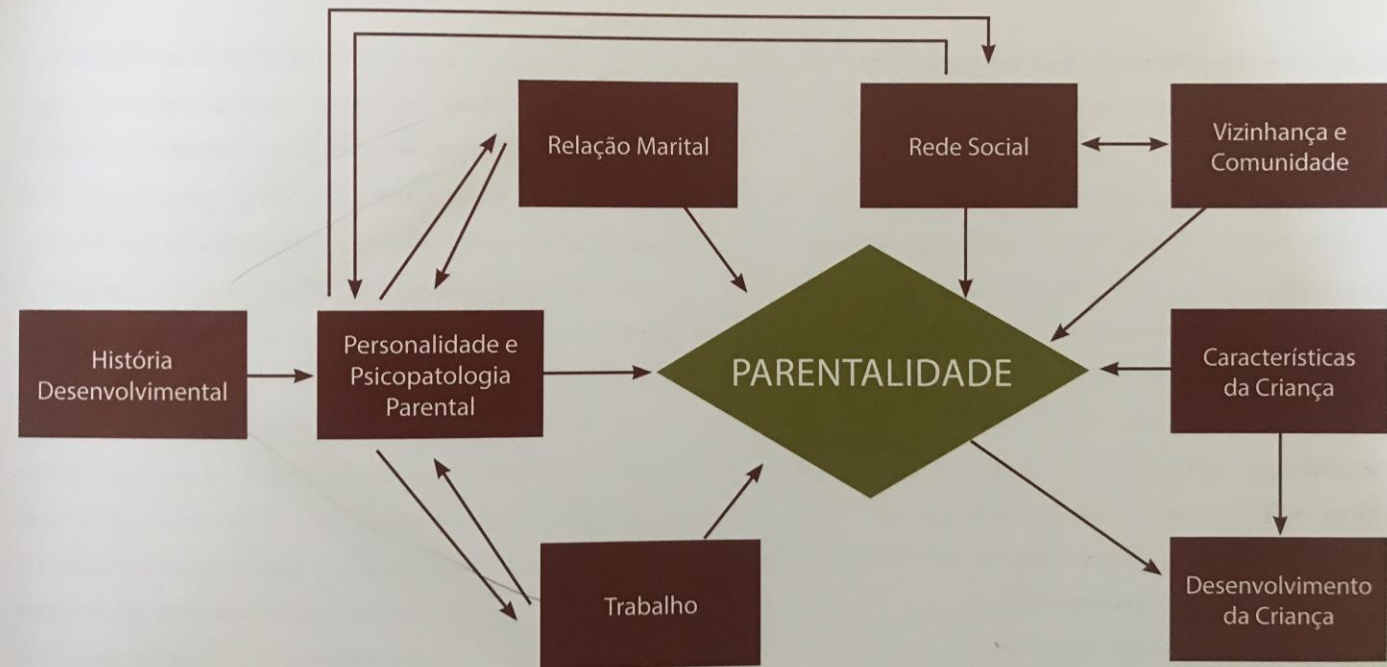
Relação Marital

Rede Social

Vizinhança e Comunidade

História Desenvolvimental

Personalidade e Psicopatologia Parental

PARENTALIDADE

Características da Criança

Trabalho

Desenvolvimento da Criança